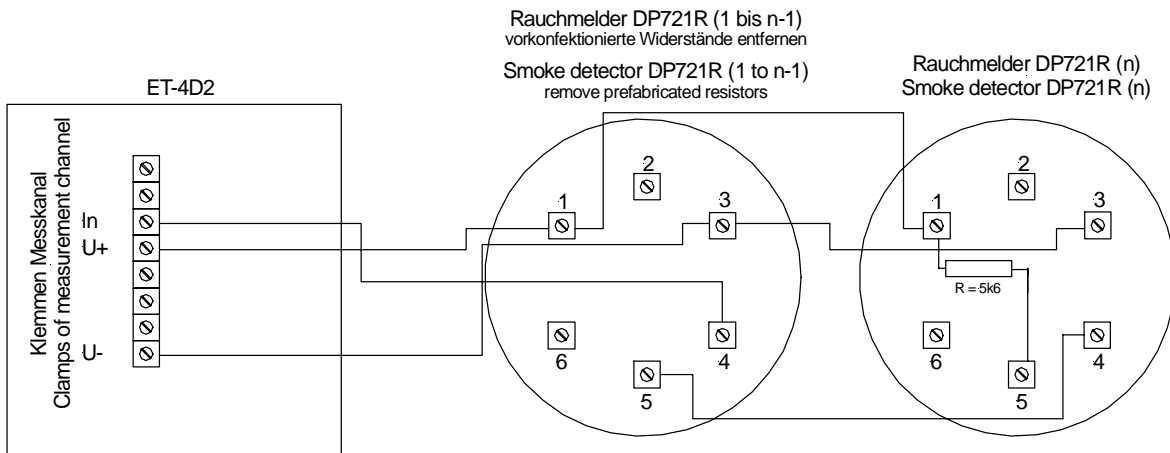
Rauchmelder DP721R (1 bis n-1)
vorkonfektionierte Widerstände entfernen

Smoke detector DP721R (1 to n-1)
remove prefabricated resistors

Rauchmelder DP721R (n)
Smoke detector DP721R (n)

ET-4D2

Klemmen Messkanal
Clamps of measurement channel

In
U+
U-

1
2
3
4
5
6

1
2
3
4
5
6

R = 5k6